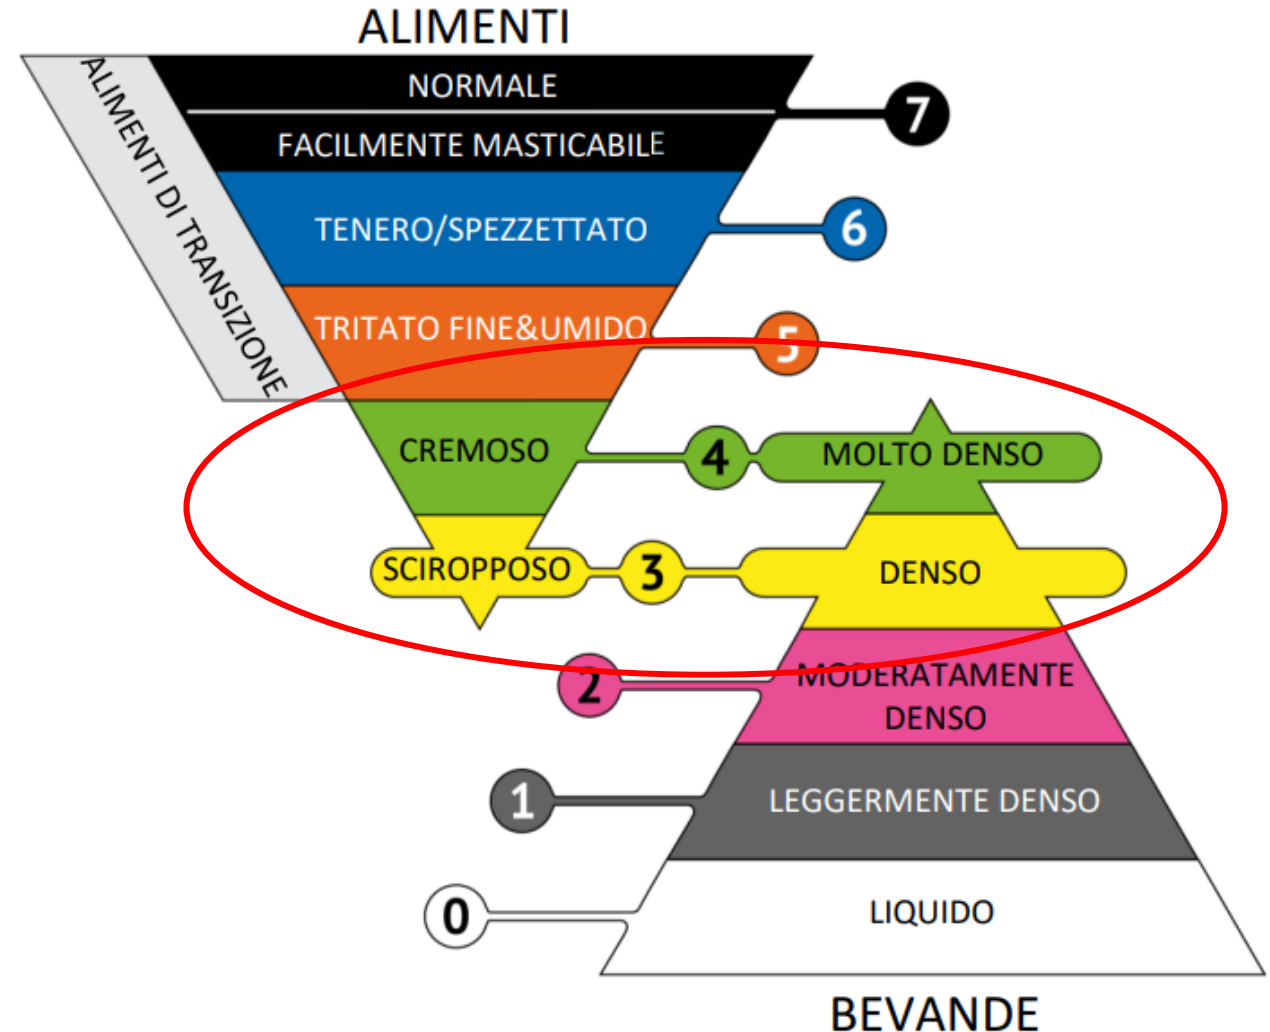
ALIMENTI

ALIMENTI DI TRANSIZIONE

NORMALE

FACILMENTE MASTICABILE

7

TENERO/SPEZZETTATO

6

TRITATO FINE&UMIDO

5

CREMOSO

4

MOLTO DENSO

SCIROPPOSO

3

DENSO

2

MODERATAMENTE DENSO

1

LEGGERMENTE DENSO

0

LIQUIDO

BEVANDE